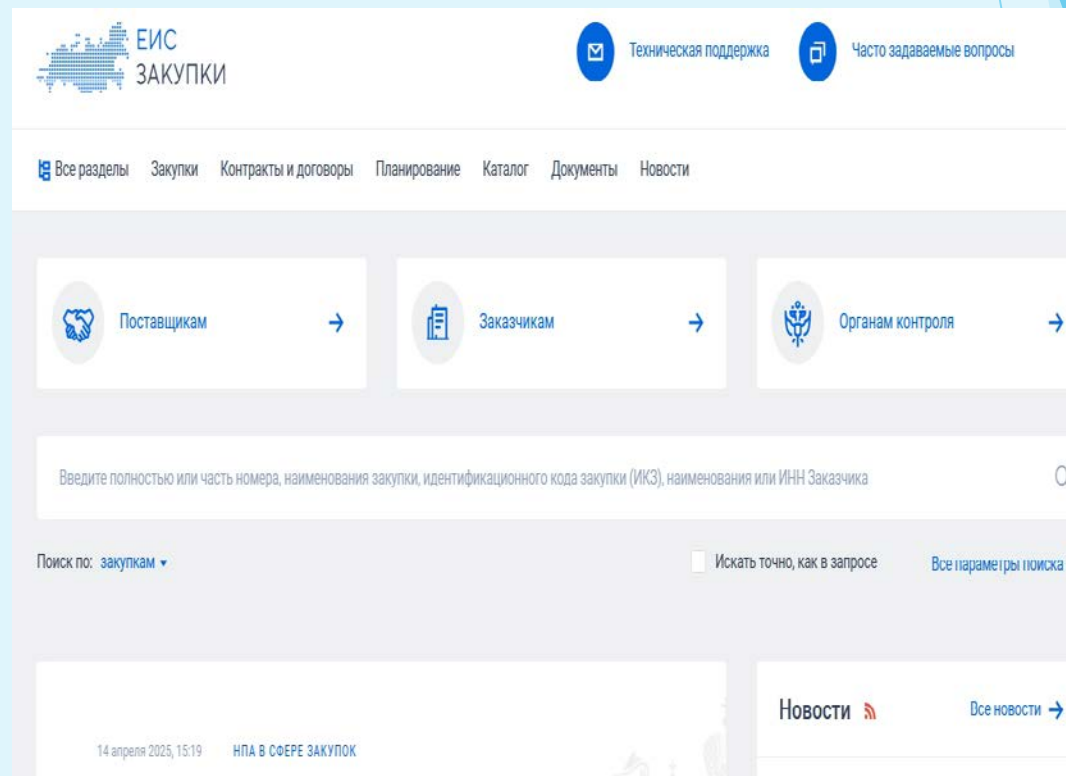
ЕИС
ЗАКУПКИ

Техническая поддержка
Часто задаваемые вопросы

Все разделы Закупки Контракты и договоры Планирование Каталог Документы Новости

Поставщикам →
Заказчикам →
Органам контроля →

Введите полностью или часть номера, наименования закупки, идентификационного кода закупки (ИКЗ), наименования или ИНН Заказчика

Поиск по: закупкам ▾
Искать точно, как в запросе
Все параметры поиска

14 апреля 2025, 15:19 НПА В СФЕРЕ ЗАКУПОК

Новости
Все новости →